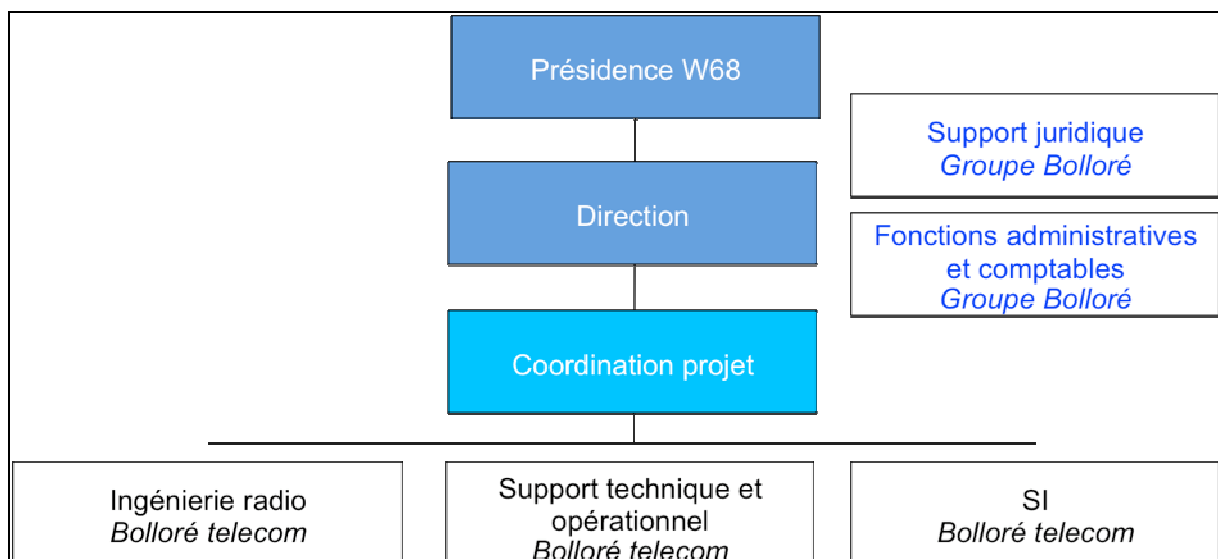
Présidence W68

Support juridique
*Groupe Bolloré*

Direction

Fonctions administratives et comptables
*Groupe Bolloré*

Coordination projet

Ingénierie radio
*Bolloré telecom*

Support technique et opérationnel
*Bolloré telecom*

SI
*Bolloré telecom*